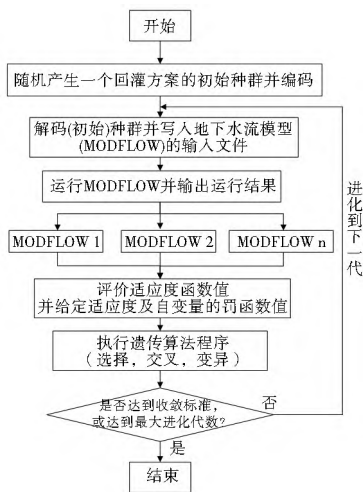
开始

随机产生一个回灌方案的初始种群并编码

解码(初始)种群并写入地下水流模型(MODFLOW)的输入文件

运行MODFLOW并输出运行结果

MODFLOW 1

MODFLOW 2

MODFLOW n

评价适应度函数值并给定适应度及自变量的罚函数值

执行遗传算法程序（选择，交叉，变异）

是否达到收敛标准，或达到最大进化代数?

否

是

结束

进化到下一代